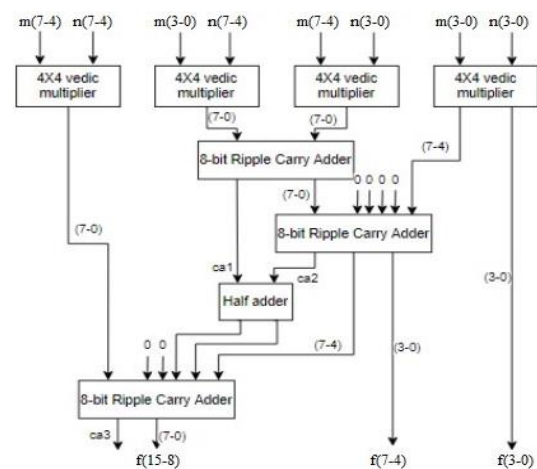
m(7-4) n(7-4)

m(3-0) n(7-4)

m(7-4) n(3-0)

m(3-0) n(3-0)

4X4 vedic multiplier

4X4 vedic multiplier

4X4 vedic multiplier

4X4 vedic multiplier

(7-0)

(7-0)

8-bit Ripple Carry Adder

(7-4)

0 0 0 0

(7-0)

(7-0)

8-bit Ripple Carry Adder

ca1

ca2

(3-0)

Half adder

0 0

(7-4)

(3-0)

8-bit Ripple Carry Adder

ca3

(7-0)

f(15-8)

f(7-4)

f(3-0)